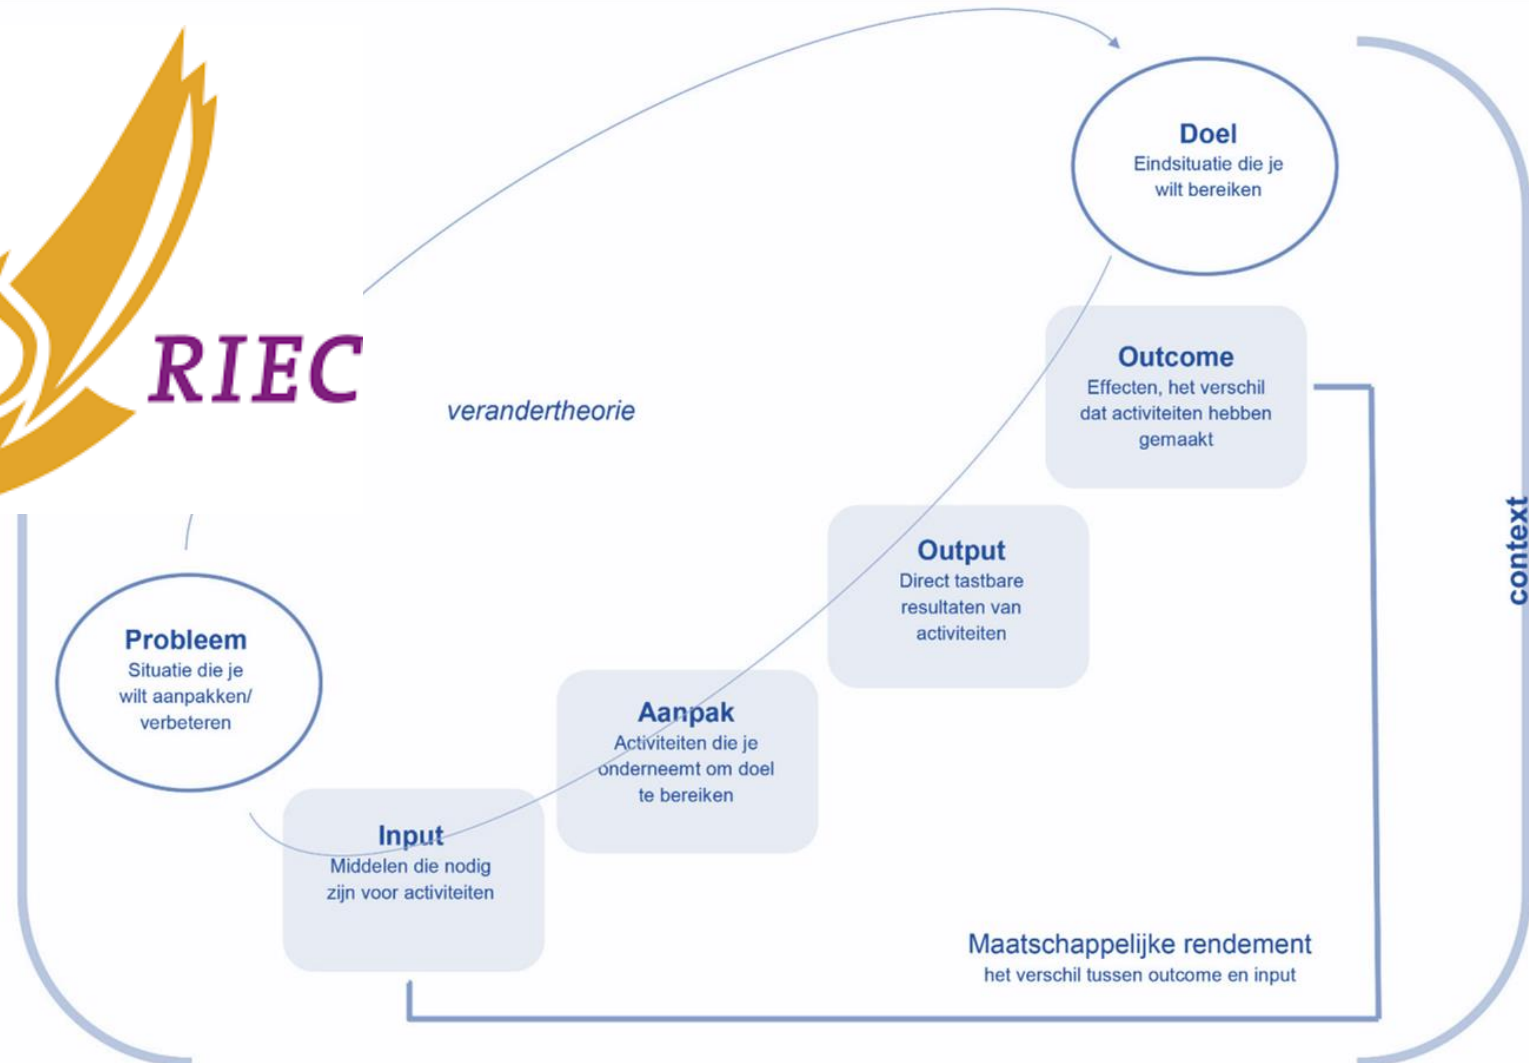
RIEC

verandertheorie

Doel
Eindsituatie die je wilt bereiken

Outcome
Effecten, het verschil dat activiteiten hebben gemaakt

Output
Direct tastbare resultaten van activiteiten

Aanpak
Activiteiten die je onderneemt om doel te bereiken

Probleem
Situatie die je wilt aanpakken/ verbeteren

Input
Middelen die nodig zijn voor activiteiten

Maatschappelijke rendement
het verschil tussen outcome en input

context